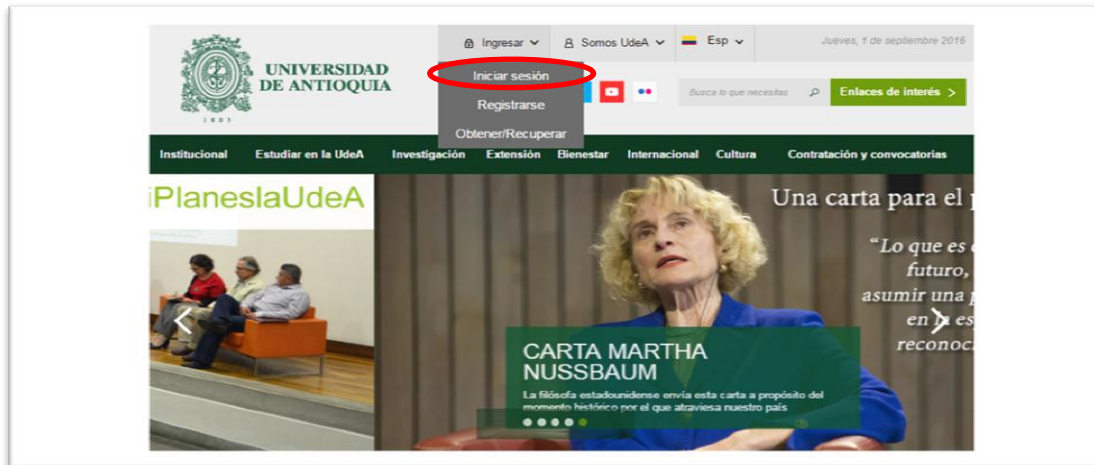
UNIVERSIDAD DE ANTIOQUIA

1803

Ingresar

Somos UdeA

Esp

Jueves, 1 de septiembre 2016

Iniciar sesión

Registrarse

Obtener/Recuperar

Busca lo que necesitas

Enlaces de interés >

Institucional

Estudiar en la UdeA

Investigación

Extensión

Bienestar

Internacional

Cultura

Contratación y convocatorias

¡PlaneslaUdeA

Una carta para el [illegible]

"Lo que es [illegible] futuro, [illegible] asumir una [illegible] en la es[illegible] reconoc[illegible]

CARTA MARTHA NUSSBAUM

La filósofa estadounidense envía esta carta a propósito del momento histórico por el que atraviesa nuestro país